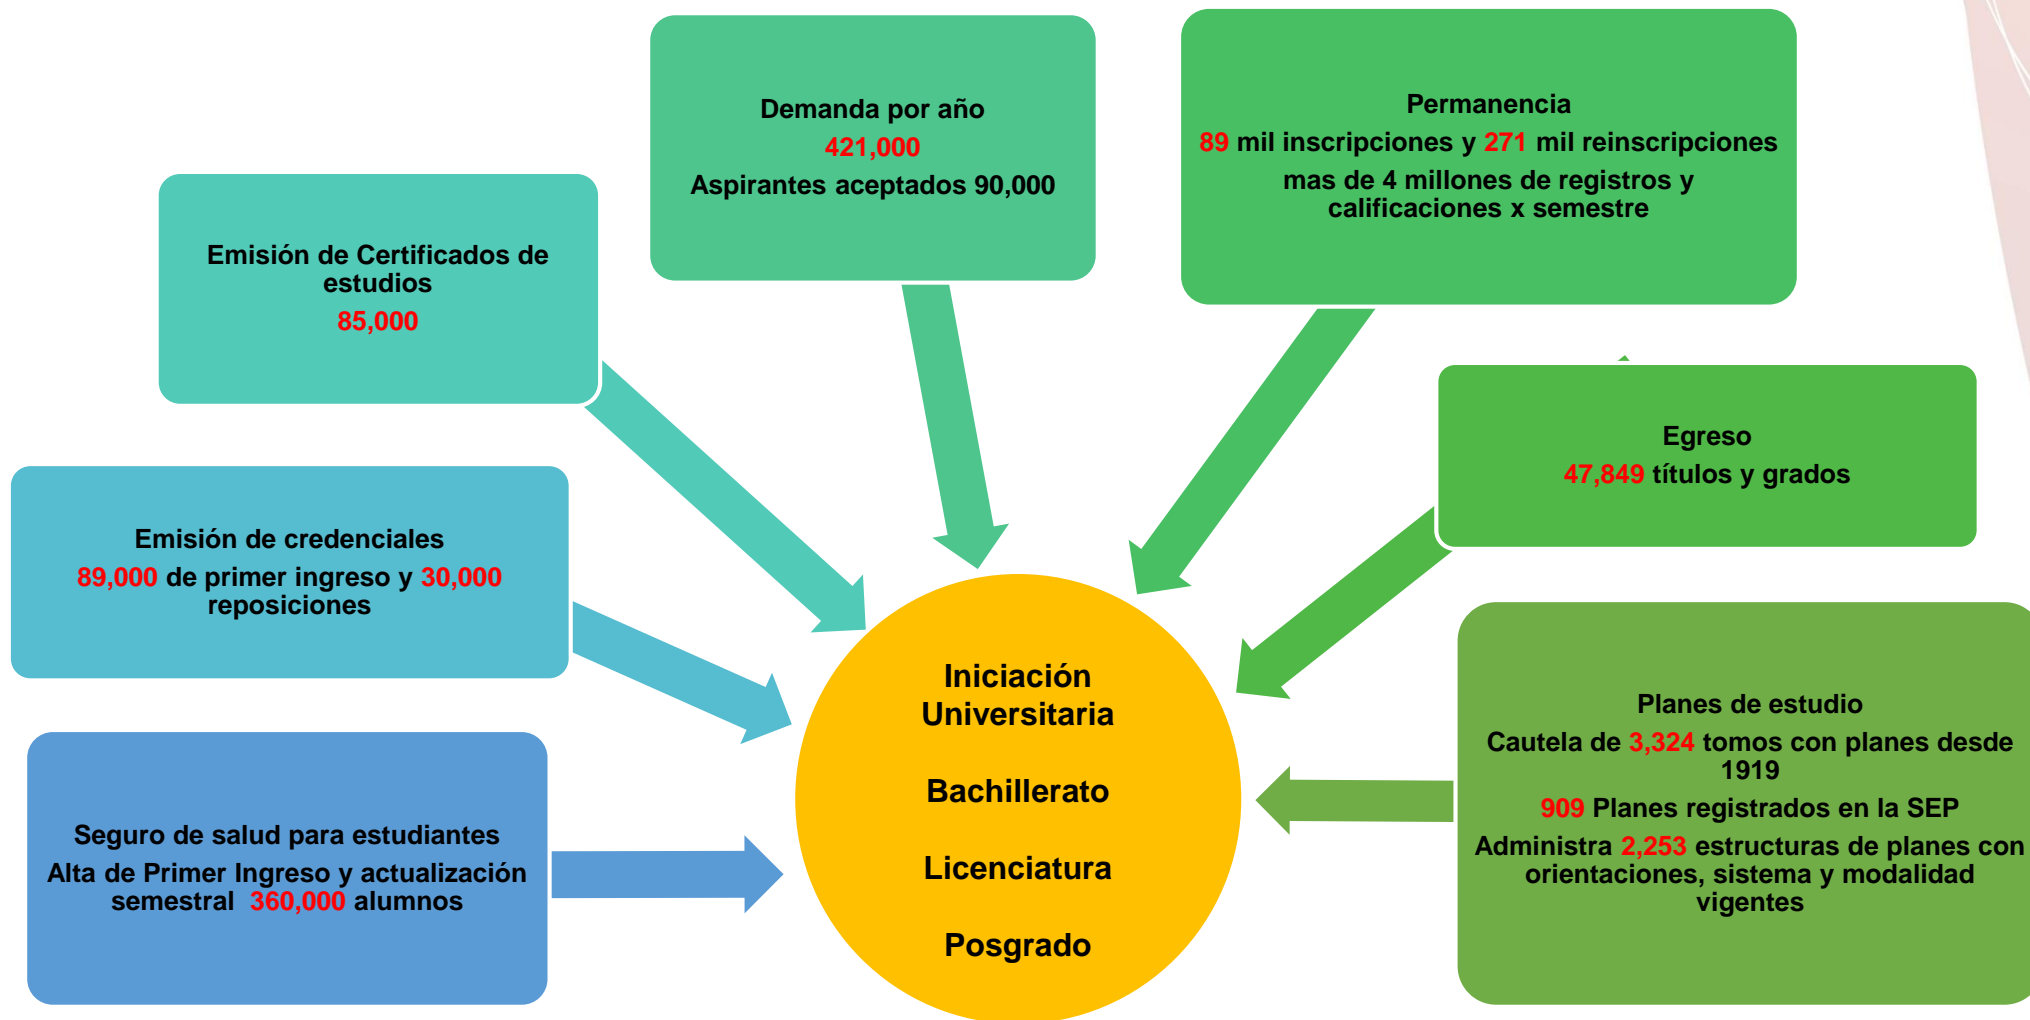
Demanda por año
421,000
Aspirantes aceptados 90,000

Permanencia
89 mil inscripciones y 271 mil reinscripciones
mas de 4 millones de registros y calificaciones x semestre

Emisión de Certificados de estudios
85,000

Egreso
47,849 títulos y grados

Emisión de credenciales
89,000 de primer ingreso y 30,000 reposiciones

Iniciación Universitaria

Bachillerato

Licenciatura

Posgrado

Planes de estudio
Cautela de 3,324 tomos con planes desde 1919
909 Planes registrados en la SEP
Administra 2,253 estructuras de planes con orientaciones, sistema y modalidad vigentes

Seguro de salud para estudiantes
Alta de Primer Ingreso y actualización semestral 360,000 alumnos